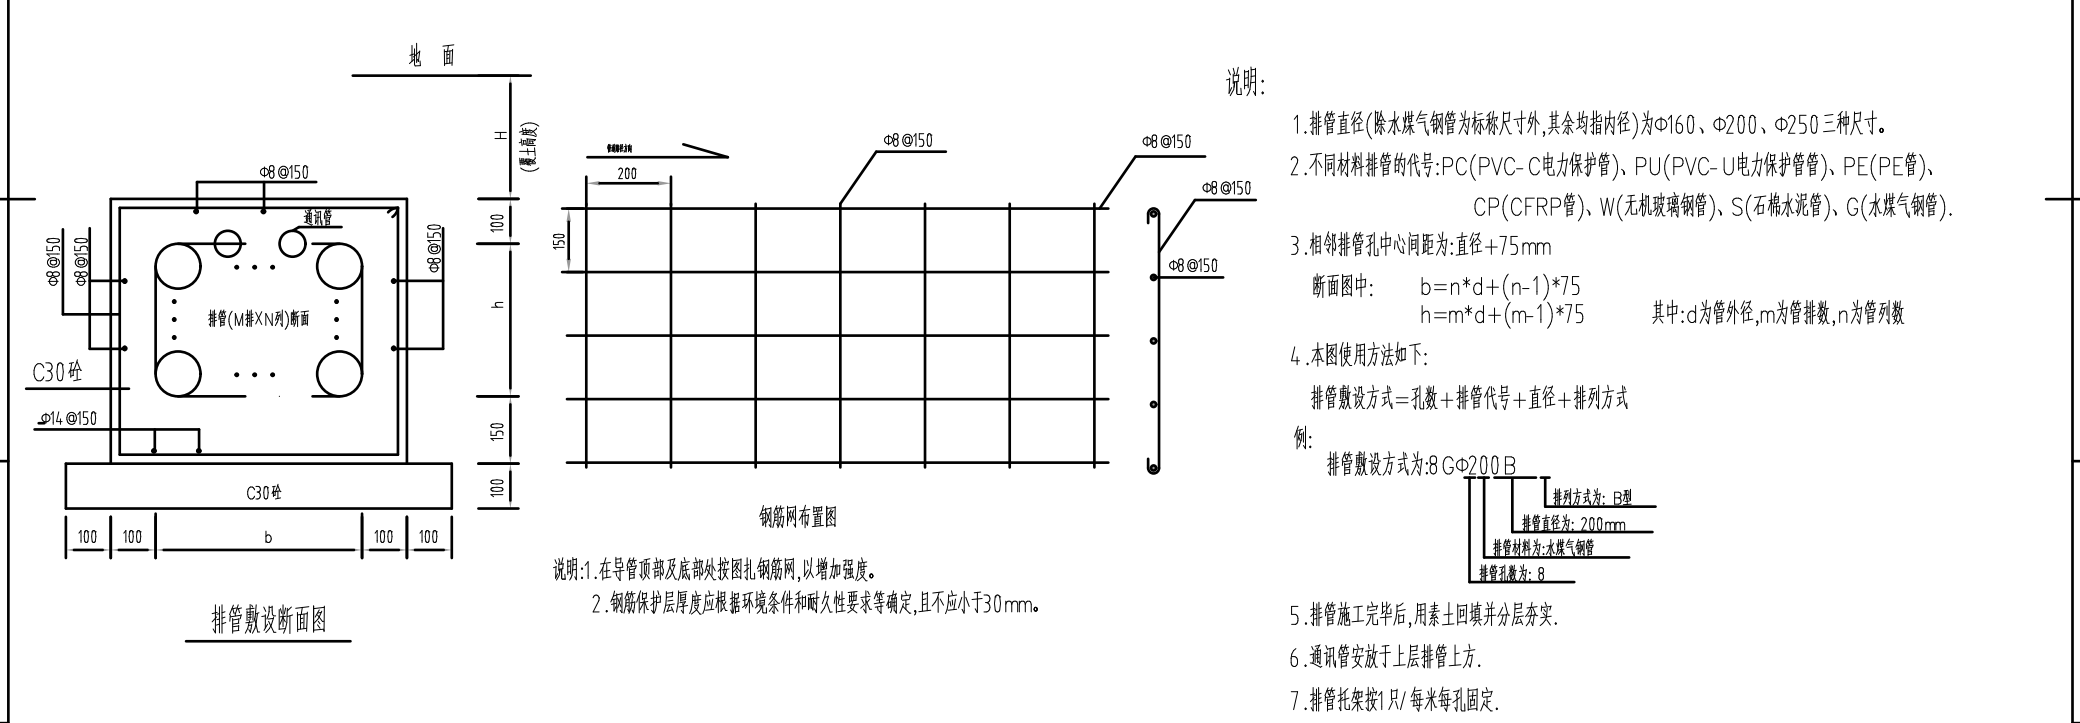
地 面

H (覆土高度)

Φ8@150

通讯管

Φ8@150 Φ8@150

Φ8@150

排管(M排×N列)断面

C30砼

Φ14@150

100

h

150

100

C30砼

100 100 b 100 100

排管敷设断面图

钢筋网方向

200

150

Φ8@150

Φ8@150

Φ8@150

Φ8@150

钢筋网布置图

说明:1.在导管顶部及底部处按图扎钢筋网,以增加强度。

2.钢筋保护层厚度应根据环境条件和耐久性要求等确定,且不应小于30mm。

说明:

1.排管直径(除水煤气钢管为标称尺寸外,其余均指内径)为Φ160、Φ200、Φ250三种尺寸。

2.不同材料排管的代号:PC(PVC-C电力保护管)、PU(PVC-U电力保护管管)、PE(PE管)、CP(CFRP管)、W(无机玻璃钢管)、S(石棉水泥管)、G(水煤气钢管).

3.相邻排管孔中心间距为:直径+75mm

断面图中: b=n*d+(n-1)*75
h=m*d+(m-1)*75 其中:d为管外径,m为管排数,n为管列数

4.本图使用方法如下:

排管敷设方式=孔数+排管代号+直径+排列方式

例:

排管敷设方式为:8GΦ200B

排列方式为: B型

排管直径为: 200mm

排管材料为:水煤气钢管

排管孔数为: 8

5.排管施工完毕后,用素土回填并分层夯实.

6.通讯管安放于上层排管上方.

7.排管托架按1只/每米每孔固定.